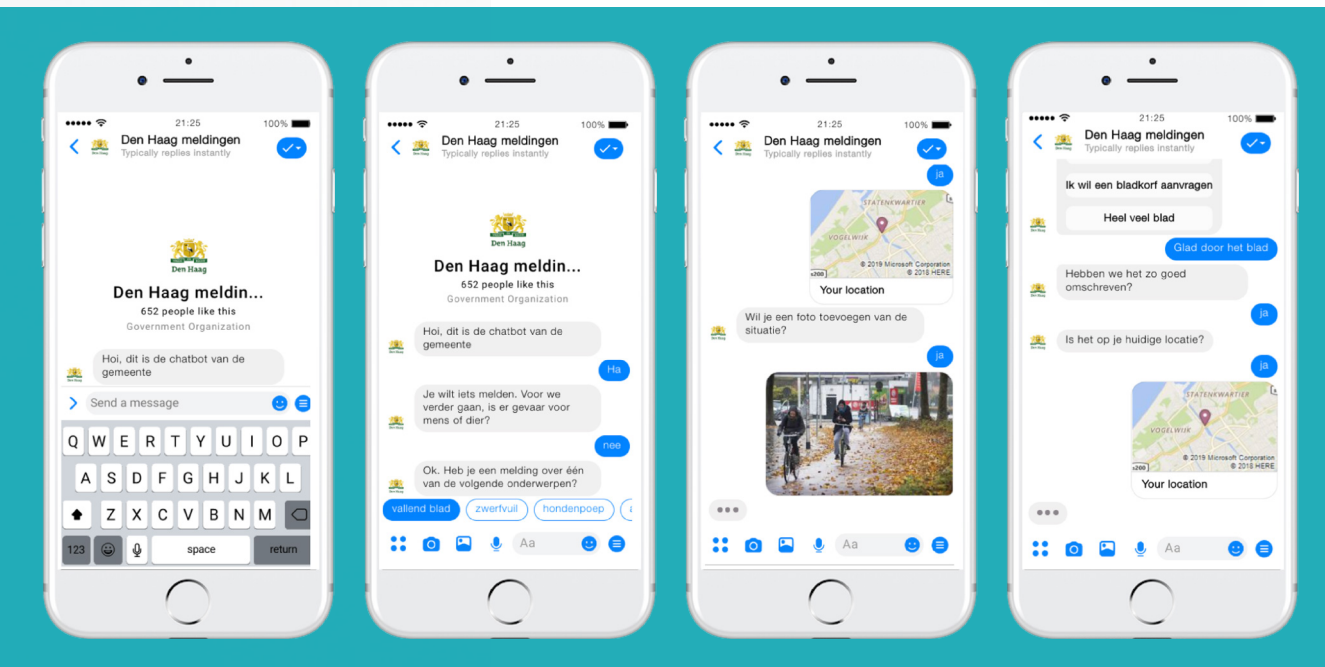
21:25 100%

Den Haag meldingen
Typically replies instantly

Den Haag

Den Haag meldin...
652 people like this
Government Organization

Hoi, dit is de chatbot van de gemeente

Send a message

Q W E R T Y U I O P
A S D F G H J K L
Z X C V B N M
123 space return

21:25 100%

Den Haag meldingen
Typically replies instantly

Den Haag

Den Haag meldin...
652 people like this
Government Organization

Hoi, dit is de chatbot van de gemeente

Ha

Je wilt iets melden. Voor we verder gaan, is er gevaar voor mens of dier?

nee

Ok. Heb je een melding over één van de volgende onderwerpen?

vallend blad
zwerfvuil
hondenpoep

Aa

21:25 100%

Den Haag meldingen
Typically replies instantly

ja

STATENKWARTIER
VOGELWIJK
© 2019 Microsoft Corporation © 2018 HERE
Your location

Wil je een foto toevoegen van de situatie?

ja

Aa

21:25 100%

Den Haag meldingen
Typically replies instantly

Ik wil een bladkorf aanvragen
Heel veel blad

Glad door het blad

Hebben we het zo goed omschreven?

ja

Is het op je huidige locatie?

ja

STATENKWARTIER
VOGELWIJK
© 2019 Microsoft Corporation © 2018 HERE
Your location

Aa